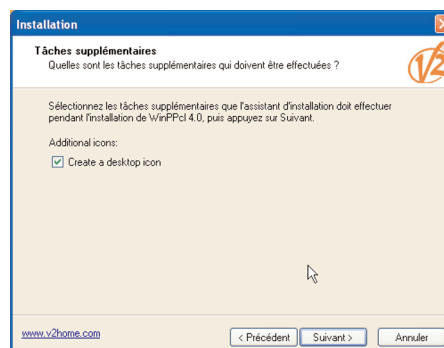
Installation

Tâches supplémentaires

Quelles sont les tâches supplémentaires qui doivent être effectuées ?

Sélectionnez les tâches supplémentaires que l'assistant d'installation doit effectuer pendant l'installation de WinPPcl 4.0, puis appuyez sur Suivant.

Additional icons:

Create a desktop icon

www.v2home.com

< Précédent

Suivant >

Annuler